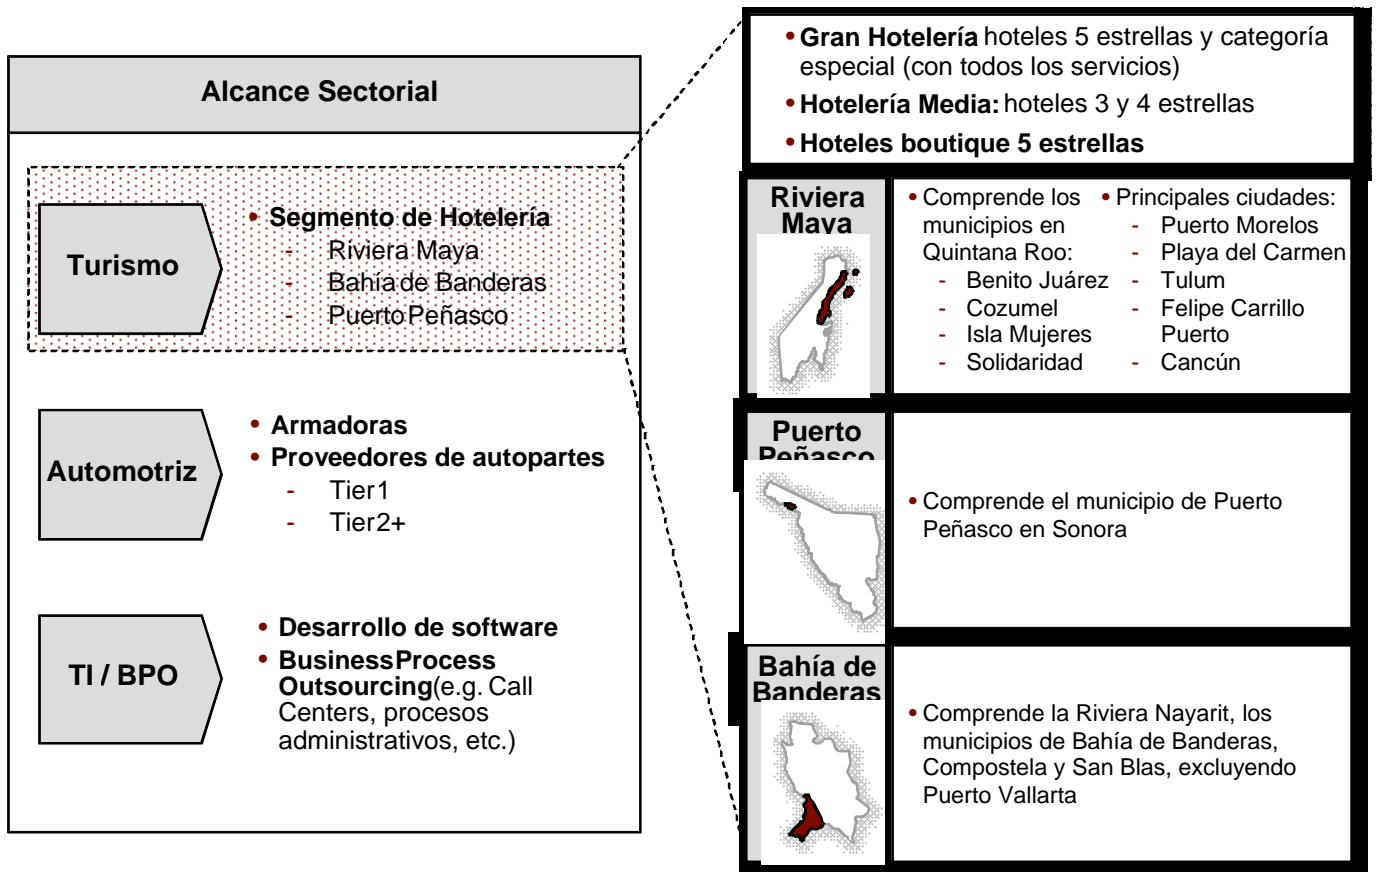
Alcance Sectorial

Turismo

• Segmento de Hotelería
- Riviera Maya
- Bahía de Banderas
- Puerto Peñasco

Automotriz

• Armadoras
• Proveedores de autopartes
- Tier1
- Tier2+

TI / BPO

• Desarrollo de software
• Business Process Outsourcing (e.g. Call Centers, procesos administrativos, etc.)

• Gran Hotelería hoteles 5 estrellas y categoría especial (con todos los servicios)
• Hotelería Media: hoteles 3 y 4 estrellas
• Hoteles boutique 5 estrellas

Riviera Maya

• Comprende los municipios en Quintana Roo:
- Benito Juárez
- Cozumel
- Isla Mujeres
- Solidaridad

• Principales ciudades:
- Puerto Morelos
- Playa del Carmen
- Tulum
- Felipe Carrillo Puerto
- Cancún

Puerto Peñasco

• Comprende el municipio de Puerto Peñasco en Sonora

Bahía de Banderas

• Comprende la Riviera Nayarit, los municipios de Bahía de Banderas, Compostela y San Blas, excluyendo Puerto Vallarta